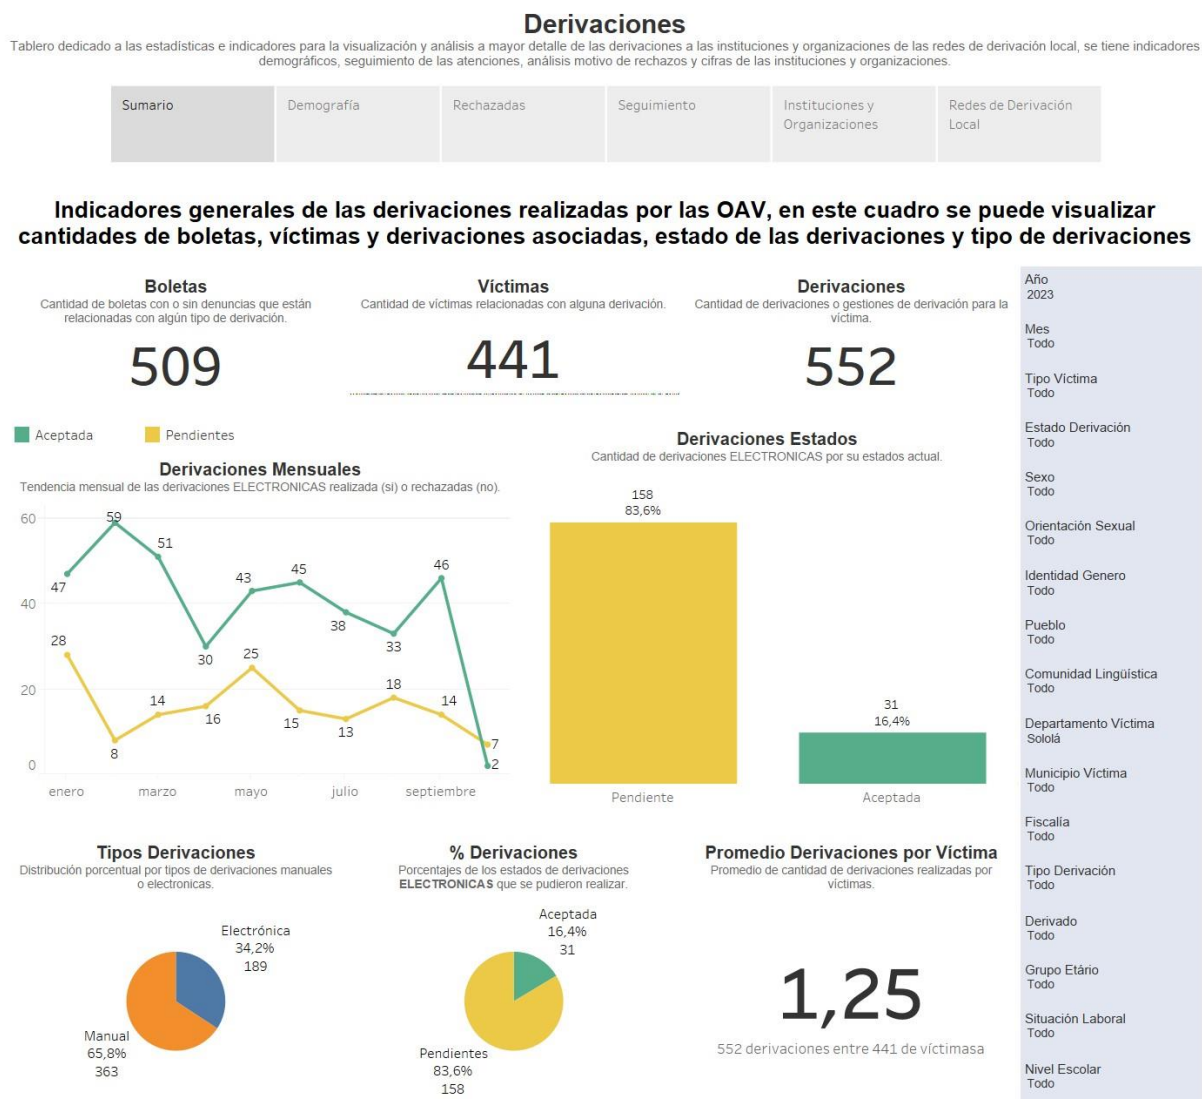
Derivaciones
Tablero dedicado a las estadísticas e indicadores para la visualización y análisis a mayor detalle de las derivaciones a las instituciones y organizaciones de las redes de derivación local, se tiene indicadores demográficos, seguimiento de las atenciones, análisis motivo de rechazos y cifras de las instituciones y organizaciones.

Sumario | Demografía | Rechazadas | Seguimiento | Instituciones y Organizaciones | Redes de Derivación Local

Indicadores generales de las derivaciones realizadas por las OAV, en este cuadro se puede visualizar cantidades de boletas, víctimas y derivaciones asociadas, estado de las derivaciones y tipo de derivaciones

Boletas
Cantidad de boletas con o sin denuncias que están relacionadas con algún tipo de derivación.
509

Víctimas
Cantidad de víctimas relacionadas con alguna derivación.
441

Derivaciones
Cantidad de derivaciones o gestiones de derivación para la víctima.
552

Año
2023
Mes
Todo
Tipo Víctima
Todo
Estado Derivación
Todo
Sexo
Todo
Orientación Sexual
Todo
Identidad Genero
Todo
Pueblo
Todo
Comunidad Lingüística
Todo
Departamento Víctima
Sololá
Municipio Víctima
Todo
Fiscalía
Todo
Tipo Derivación
Todo
Derivado
Todo
Grupo Etário
Todo
Situación Laboral
Todo
Nivel Escolar
Todo

Aceptada Pendientes

Derivaciones Mensuales
Tendencia mensual de las derivaciones ELECTRONICAS realizada (si) o rechazadas (no).
60
40
20
0
47 59 51 30 43 45 38 33 46 2
28 8 14 16 25 15 13 18 14 7
enero marzo mayo julio septiembre

Derivaciones Estados
Cantidad de derivaciones ELECTRONICAS por su estados actual.
158
83,6%
31
16,4%
Pendiente Aceptada

Tipos Derivaciones
Distribución porcentual por tipos de derivaciones manuales o electronicas.
Electrónica
34,2%
189
Manual
65,8%
363

% Derivaciones
Porcentajes de los estados de derivaciones ELECTRONICAS que se pudieron realizar.
Aceptada
16,4%
31
Pendientes
83,6%
158

Promedio Derivaciones por Víctima
Promedio de cantidad de derivaciones realizadas por víctimas.
1,25
552 derivaciones entre 441 de víctimasa